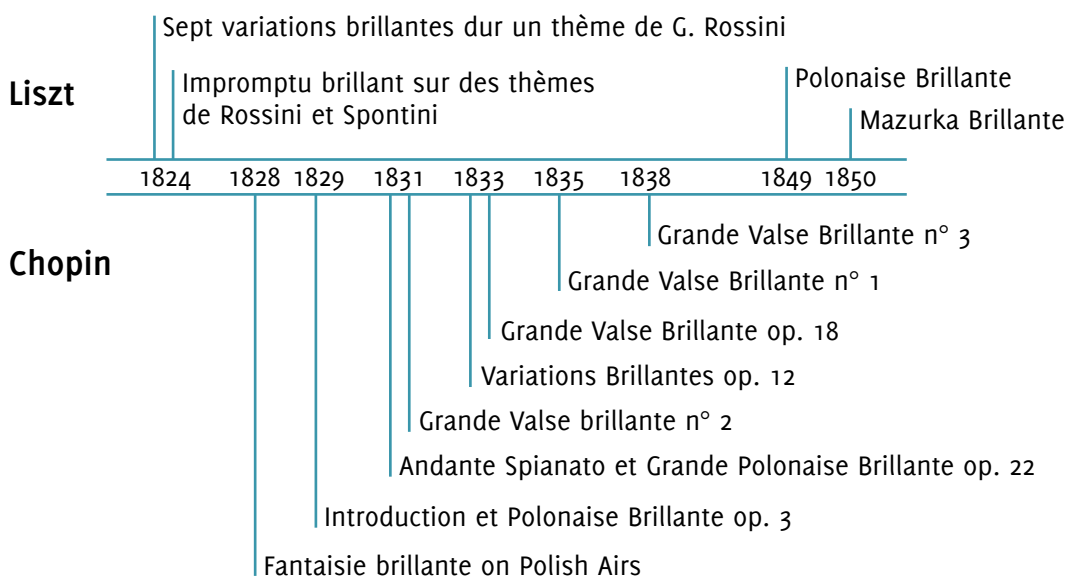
Sept variations brillantes dur un thème de G. Rossini

Liszt

Impromptu brillant sur des thèmes de Rossini et Spontini

Polonaise Brillante

Mazurka Brillante

1824 1828 1829 1831 1833 1835 1838 1849 1850

Chopin

Grande Valse Brillante n° 3

Grande Valse Brillante n° 1

Grande Valse Brillante op. 18

Variations Brillantes op. 12

Grande Valse brillante n° 2

Andante Spianato et Grande Polonaise Brillante op. 22

Introduction et Polonaise Brillante op. 3

Fantaisie brillante on Polish Airs